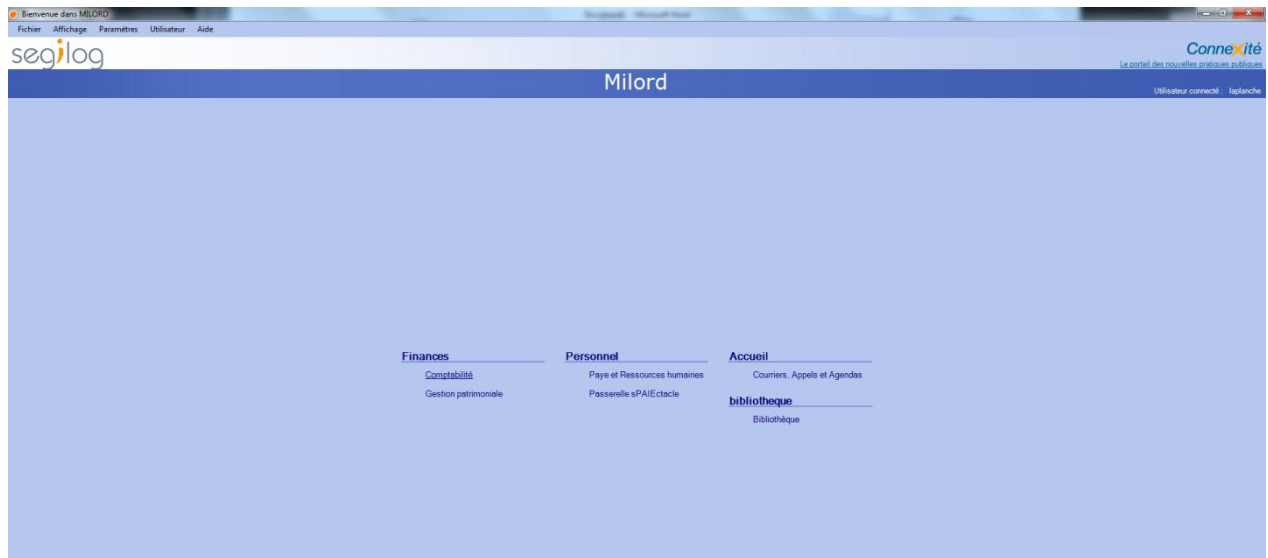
Bienvenue dans MILORD

Fichier Affichage Paramètres Utilisateur Aide

segilog

Connexité
Le portail des nouvelles pratiques publiques

Milord

Utilisateur connecté : laplanche

Finances
Comptabilité
Gestion patrimoniale

Personnel
Paye et Ressources humaines
Passerelle sPAIEctacle

Accueil
Courriers, Appels et Agendas

bibliotheque
Bibliothèque